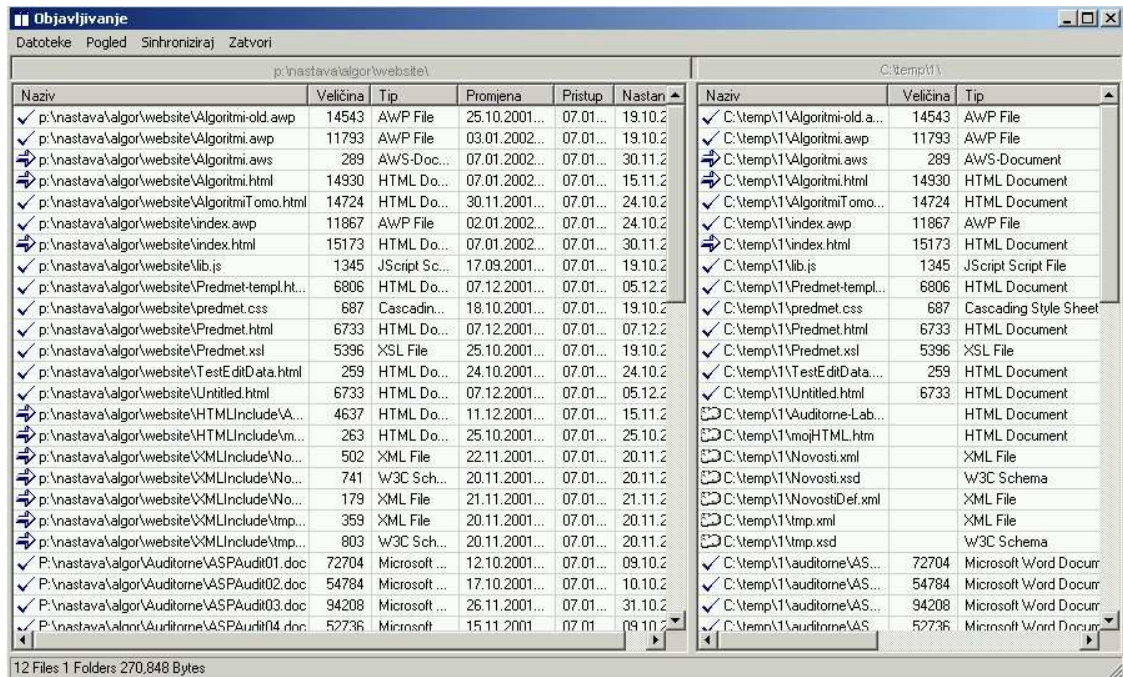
Objavljivanje

Datoteke Pogled Sinhroniziraj Zatvori

p:\nastava\algor\website\

| Naziv | Veličina | Tip | Promjena | Pristup | Nastan |
|---|---|---|---|---|---|
| p:\nastava\algor\website\Algoritmi-old.awp | 14543 | AWP File | 25.10.2001... | 07.01... | 19.10.2 |
| p:\nastava\algor\website\Algoritmi.awp | 11793 | AWP File | 03.01.2002... | 07.01... | 19.10.2 |
| p:\nastava\algor\website\Algoritmi.aws | 289 | AWS-Doc... | 07.01.2002... | 07.01... | 30.11.2 |
| p:\nastava\algor\website\Algoritmi.html | 14930 | HTML Do... | 07.01.2002... | 07.01... | 15.11.2 |
| p:\nastava\algor\website\AlgoritmiTomo.html | 14724 | HTML Do... | 30.11.2001... | 07.01... | 24.10.2 |
| p:\nastava\algor\website\index.awp | 11867 | AWP File | 02.01.2002... | 07.01... | 24.10.2 |
| p:\nastava\algor\website\index.html | 15173 | HTML Do... | 07.01.2002... | 07.01... | 30.11.2 |
| p:\nastava\algor\website\lib.js | 1345 | JScript Sc... | 17.09.2001... | 07.01... | 19.10.2 |
| p:\nastava\algor\website\Predmet-templ.ht... | 6806 | HTML Do... | 07.12.2001... | 07.01... | 05.12.2 |
| p:\nastava\algor\website\predmet.css | 687 | Cascadin... | 18.10.2001... | 07.01... | 19.10.2 |
| p:\nastava\algor\website\Predmet.html | 6733 | HTML Do... | 07.12.2001... | 07.01... | 07.12.2 |
| p:\nastava\algor\website\Predmet.xsl | 5396 | XSL File | 25.10.2001... | 07.01... | 19.10.2 |
| p:\nastava\algor\website\TestEditData.html | 259 | HTML Do... | 24.10.2001... | 07.01... | 24.10.2 |
| p:\nastava\algor\website\Untitled.html | 6733 | HTML Do... | 07.12.2001... | 07.01... | 05.12.2 |
| p:\nastava\algor\website\HTMLInclude\A... | 4637 | HTML Do... | 11.12.2001... | 07.01... | 15.11.2 |
| p:\nastava\algor\website\HTMLInclude\m... | 263 | HTML Do... | 25.10.2001... | 07.01... | 25.10.2 |
| p:\nastava\algor\website\XMLInclude\No... | 502 | XML File | 22.11.2001... | 07.01... | 20.11.2 |
| p:\nastava\algor\website\XMLInclude\No... | 741 | W3C Sch... | 20.11.2001... | 07.01... | 20.11.2 |
| p:\nastava\algor\website\XMLInclude\No... | 179 | XML File | 21.11.2001... | 07.01... | 21.11.2 |
| p:\nastava\algor\website\XMLInclude\tmp... | 359 | XML File | 20.11.2001... | 07.01... | 20.11.2 |
| p:\nastava\algor\website\XMLInclude\tmp... | 803 | W3C Sch... | 20.11.2001... | 07.01... | 20.11.2 |
| P:\nastava\algor\Auditorne\ASPAudit01.doc | 72704 | Microsoft ... | 12.10.2001... | 07.01... | 09.10.2 |
| P:\nastava\algor\Auditorne\ASPAudit02.doc | 54784 | Microsoft ... | 17.10.2001... | 07.01... | 10.10.2 |
| P:\nastava\algor\Auditorne\ASPAudit03.doc | 94208 | Microsoft ... | 26.11.2001... | 07.01... | 31.10.2 |
| P:\nastava\algor\Auditorne\ASPAudit04.doc | 52736 | Microsoft | 15.11.2001 | 07.01 | 09.10.2 |

C:\temp\1\

| Naziv | Veličina | Tip |
|---|---|---|
| C:\temp\1\Algoritmi-old.a... | 14543 | AWP File |
| C:\temp\1\Algoritmi.awp | 11793 | AWP File |
| C:\temp\1\Algoritmi.aws | 289 | AWS-Document |
| C:\temp\1\Algoritmi.html | 14930 | HTML Document |
| C:\temp\1\AlgoritmiTomo... | 14724 | HTML Document |
| C:\temp\1\index.awp | 11867 | AWP File |
| C:\temp\1\index.html | 15173 | HTML Document |
| C:\temp\1\lib.js | 1345 | JScript Script File |
| C:\temp\1\Predmet-templ... | 6806 | HTML Document |
| C:\temp\1\predmet.css | 687 | Cascading Style Sheet |
| C:\temp\1\Predmet.html | 6733 | HTML Document |
| C:\temp\1\Predmet.xsl | 5396 | XSL File |
| C:\temp\1\TestEditData.... | 259 | HTML Document |
| C:\temp\1\Untitled.html | 6733 | HTML Document |
| C:\temp\1\Auditorne-Lab... | | HTML Document |
| C:\temp\1\mojHTML.htm | | HTML Document |
| C:\temp\1\Novosti.xml | | XML File |
| C:\temp\1\Novosti.xsd | | W3C Schema |
| C:\temp\1\NovostiDef.xml | | XML File |
| C:\temp\1\tmp.xml | | XML File |
| C:\temp\1\tmp.xsd | | W3C Schema |
| C:\temp\1\auditorne\AS... | 72704 | Microsoft Word Docum |
| C:\temp\1\auditorne\AS... | 54784 | Microsoft Word Docum |
| C:\temp\1\auditorne\AS... | 94208 | Microsoft Word Docum |
| C:\temp\1\auditorne\AS... | 52736 | Microsoft Word Docum |

12 Files 1 Folders 270,848 Bytes